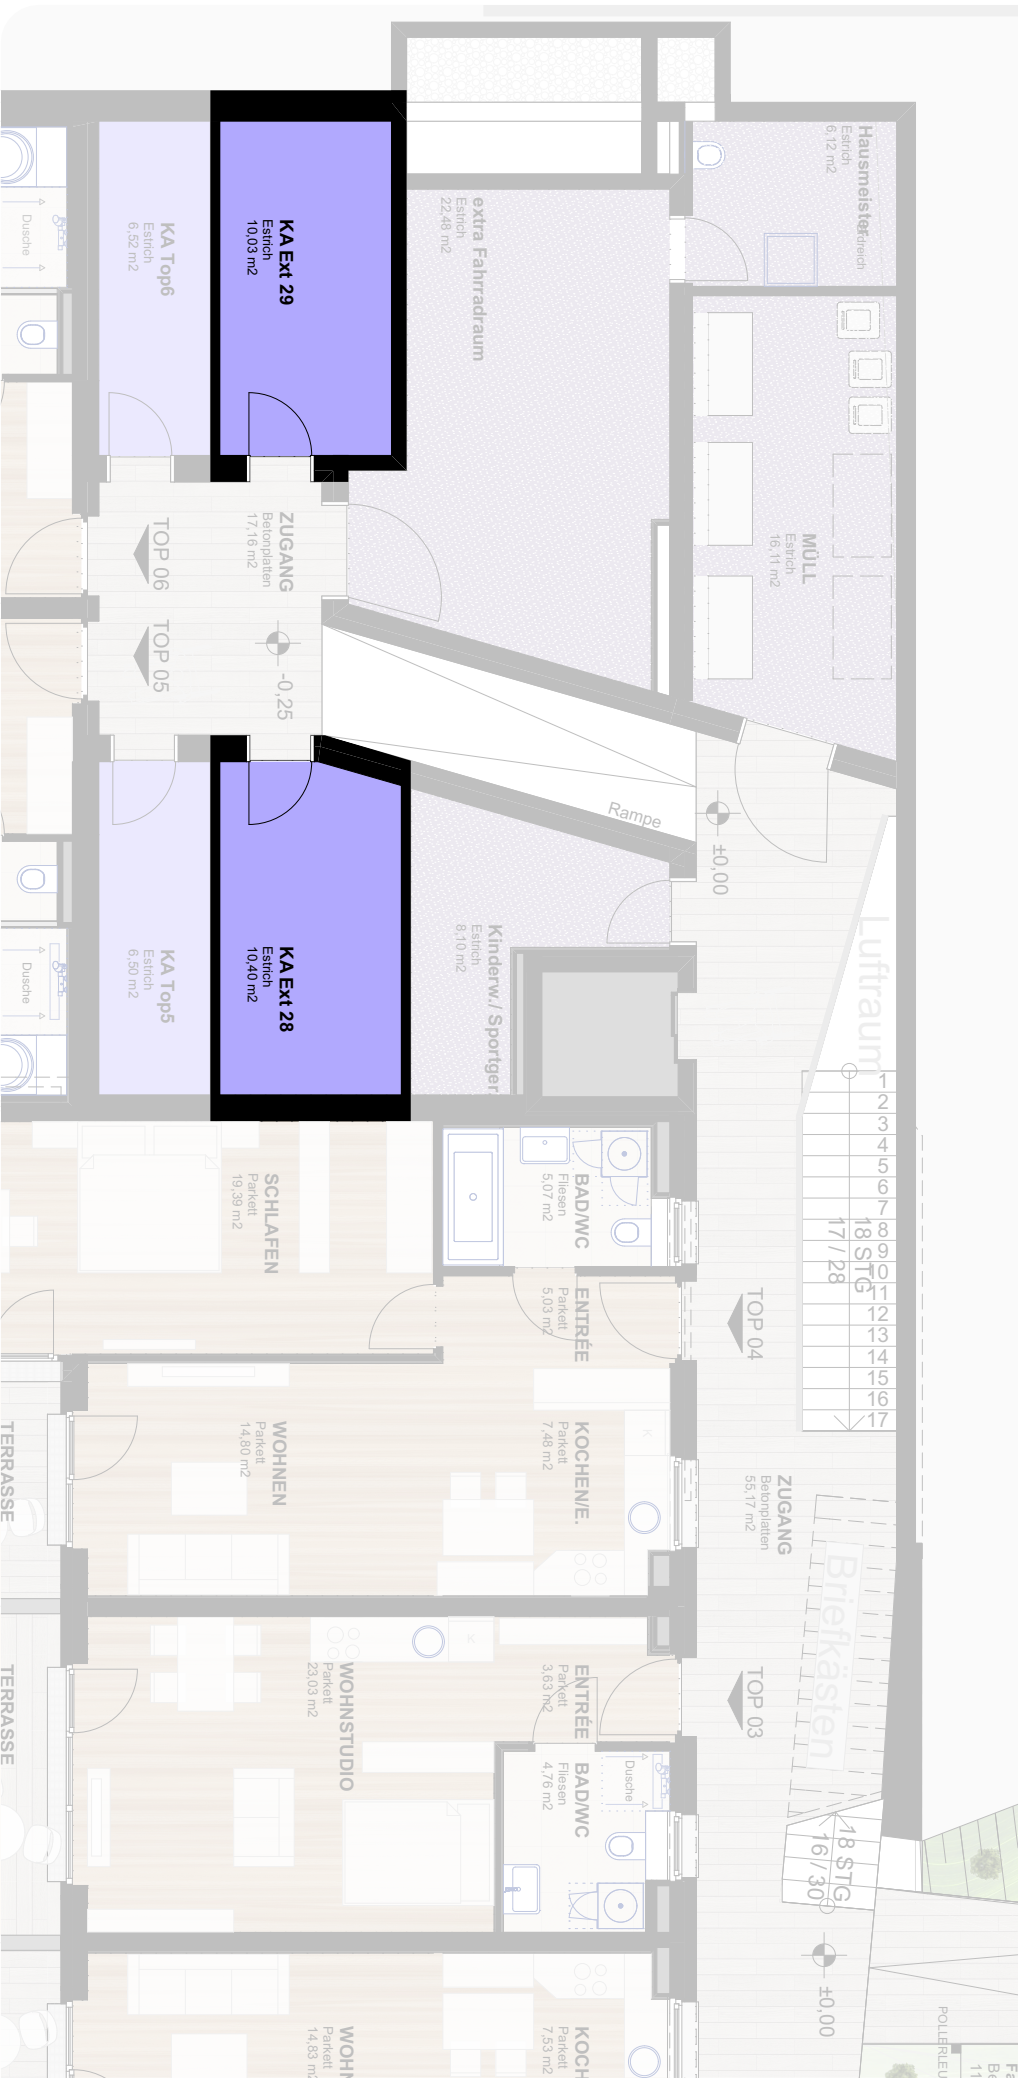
Hausmeister
Estrich
6,12 m2

extra Fahrradraum
Estrich
22,48 m2

KA Ext 29
Estrich
10,03 m2

KA Top6
Estrich
6,52 m2

Dusche

MÜLL
Estrich
16,11 m2

ZUGANG
Betonplatten
17,16 m2

TOP 06

TOP 05

-0,25

Rampe

±0,00

KA Ext 28
Estrich
10,40 m2

KA Top5
Estrich
6,50 m2

Dusche

Kinderw./ Sportger.
Estrich
8,10 m2

Luftraum

1
2
3
4
5
6
7
8
9
10
11
12
13
14
15
16
17

18 STG
17 / 28

SCHLAFEN
Parkett
19,39 m2

BAD/WC
Fliesen
5,07 m2

ENTRÉE
Parkett
5,03 m2

TOP 04

WOHNEN
Parkett
14,80 m2

KOCHEN/E.
Parkett
7,48 m2

ZUGANG
Betonplatten
55,17 m2

Briefkästen

TERRASSE

TERRASSE

WOHNSTUDIO
Parkett
23,03 m2

ENTRÉE
Parkett
3,63 m2

TOP 03

BAD/WC
Fliesen
4,76 m2

Dusche

18 STG
16 / 30

±0,00

WOHN
Parkett
14,83 m2

KOCH
Parkett
7,53 m2

POLLERLEU

Fa
Be
11